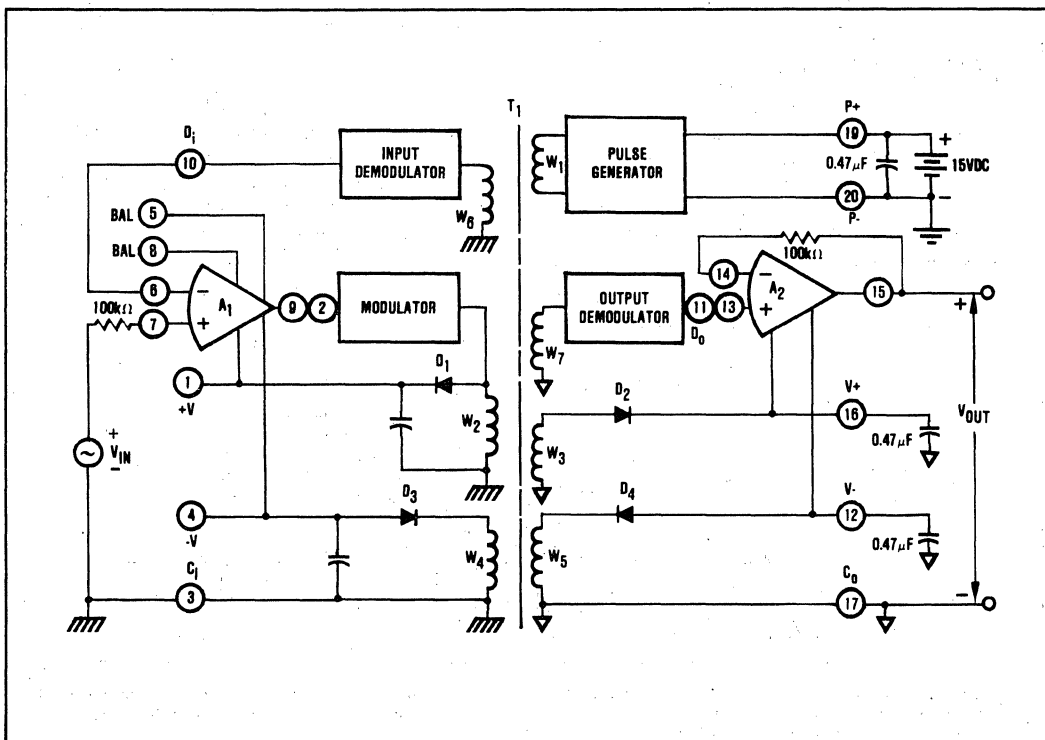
$T_1$

$D_i$ 10

INPUT DEMODULATOR

$W_6$

BAL 5

BAL 8

6

100kΩ 7

$A_1$

9 2

MODULATOR

1 +V

$D_1$

$W_2$

+ $V_{IN}$ −

4 -V

$D_3$

$W_4$

$C_i$ 3

$W_1$

PULSE GENERATOR

P+ 19

0.47$\mu$F

15VDC

20 P-

100kΩ

14

$A_2$

15

OUTPUT DEMODULATOR

11 13

$D_0$

$W_7$

$D_2$

$W_3$

V+ 16

0.47$\mu$F

$V_{OUT}$

$D_4$

$W_5$

V- 12

0.47$\mu$F

$C_0$ 17